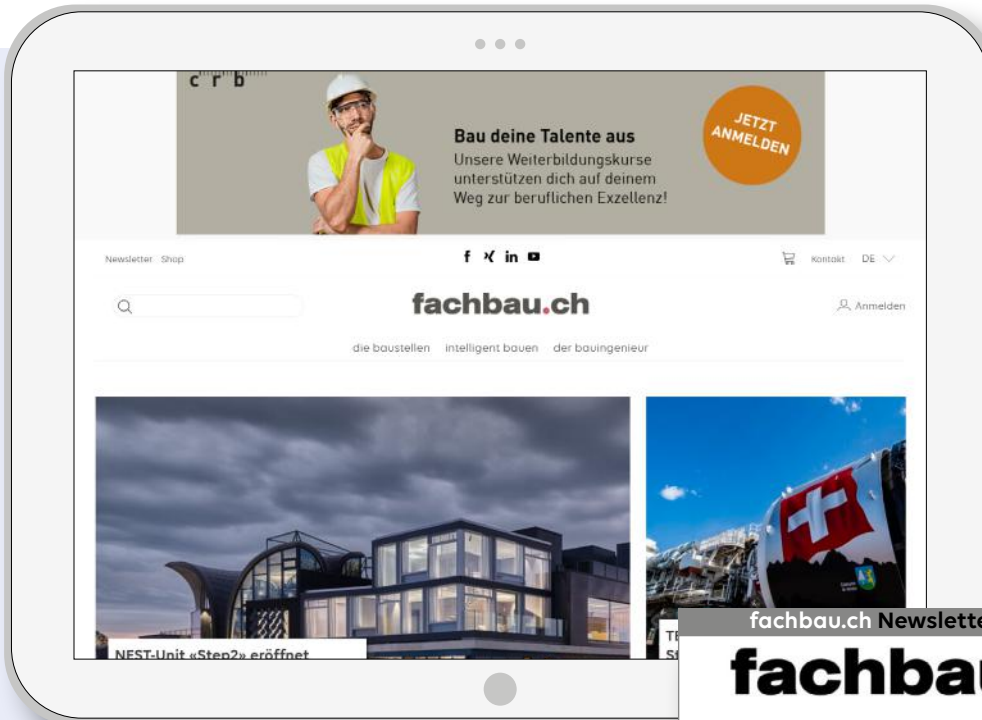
crb

Bau deine Talente aus
Unsere Weiterbildungskurse unterstützen dich auf deinem Weg zur beruflichen Exzellenz!

JETZT ANMELDEN

Newsletter Shop

Kontakt DE

fachbau.ch

Anmelden

die baustellen intelligent bauen der bauingenieur

NEST-Unit «Step2» eröffnet

TE
St

fachbau.ch Newslette

fachbau